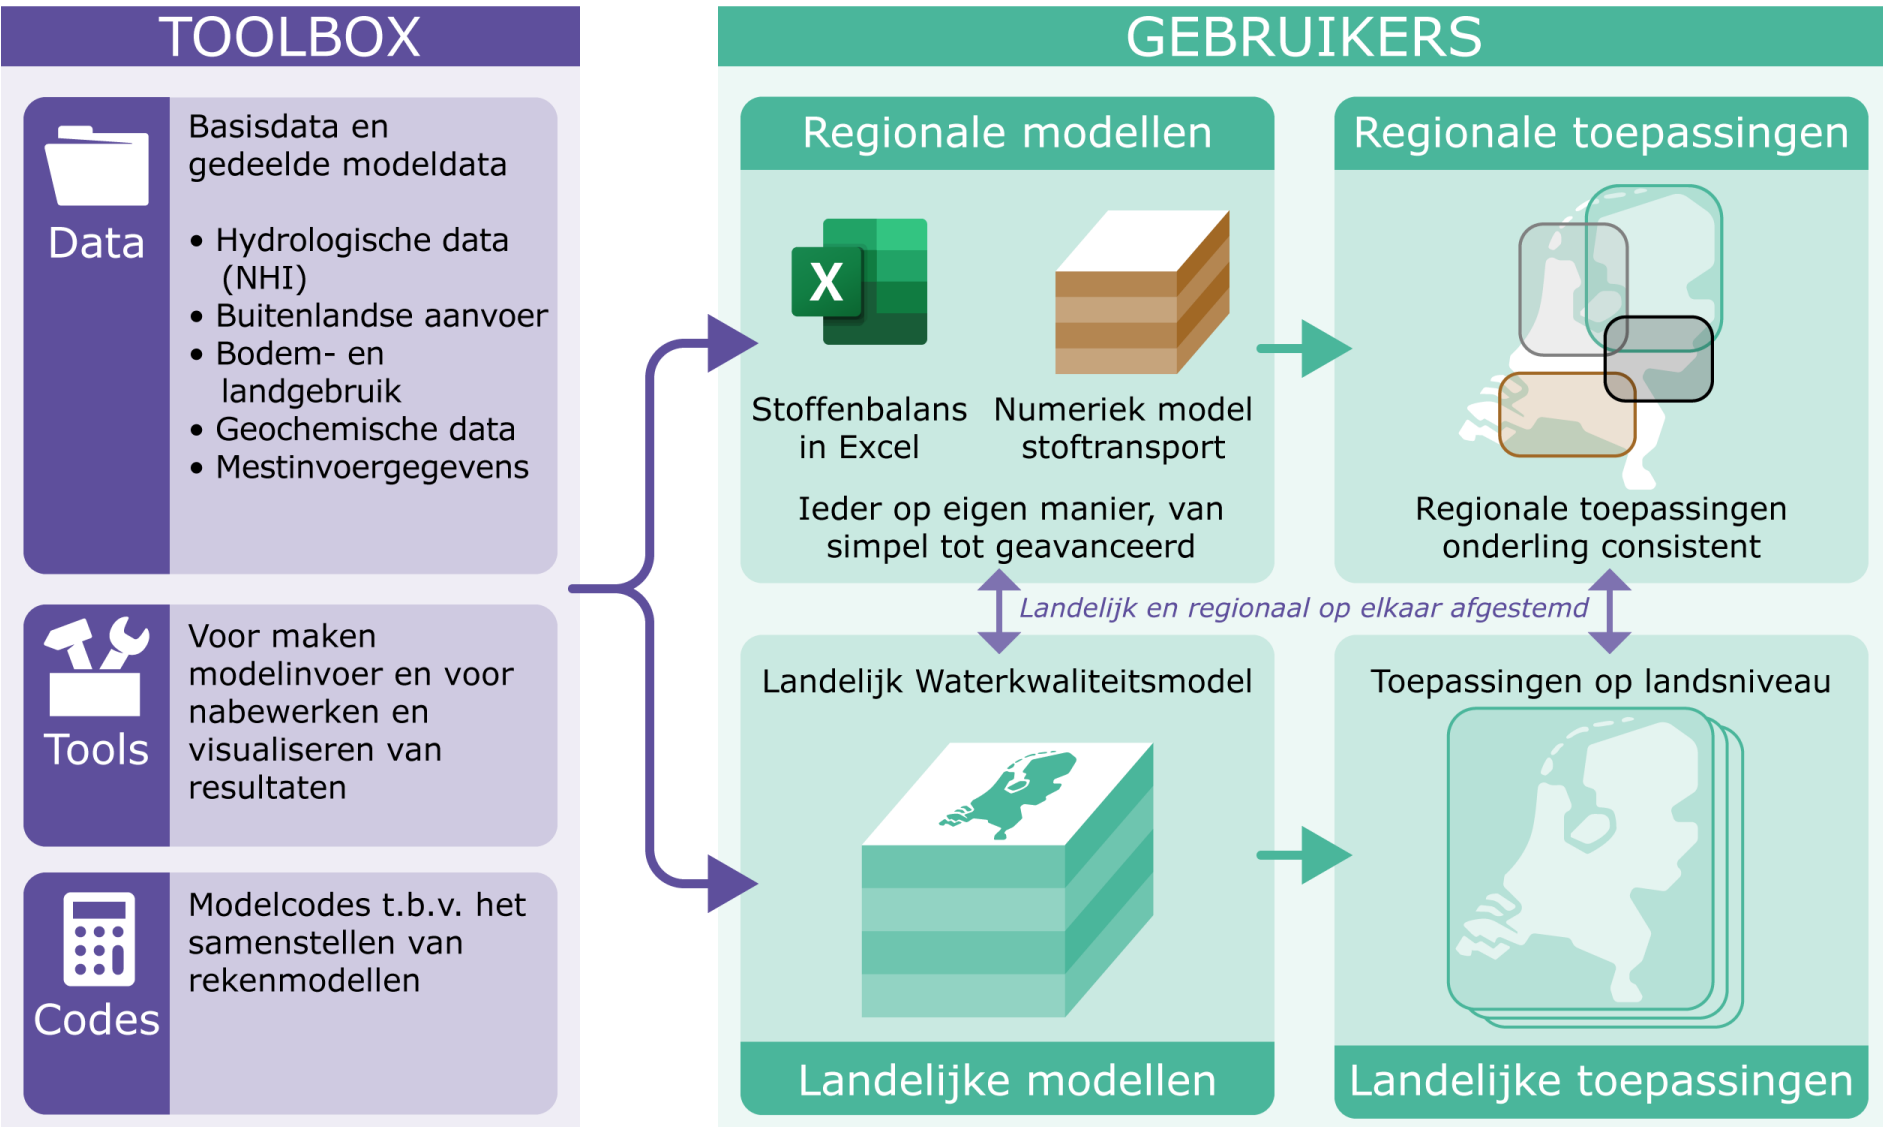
TOOLBOX

Data

Basisdata en gedeelde modeldata

• Hydrologische data (NHI)
• Buitenlandse aanvoer
• Bodem- en landgebruik
• Geochemische data
• Mestinvoergegevens

Tools

Voor maken modelinvoer en voor nabewerken en visualiseren van resultaten

Codes

Modelcodes t.b.v. het samenstellen van rekenmodellen

GEBRUIKERS

Regionale modellen

X

Stoffenbalans in Excel

Numeriek model stoftransport

Ieder op eigen manier, van simpel tot geavanceerd

Regionale toepassingen

Regionale toepassingen onderling consistent

Landelijk en regionaal op elkaar afgestemd

Landelijk Waterkwaliteitsmodel

Landelijke modellen

Toepassingen op landsniveau

Landelijke toepassingen